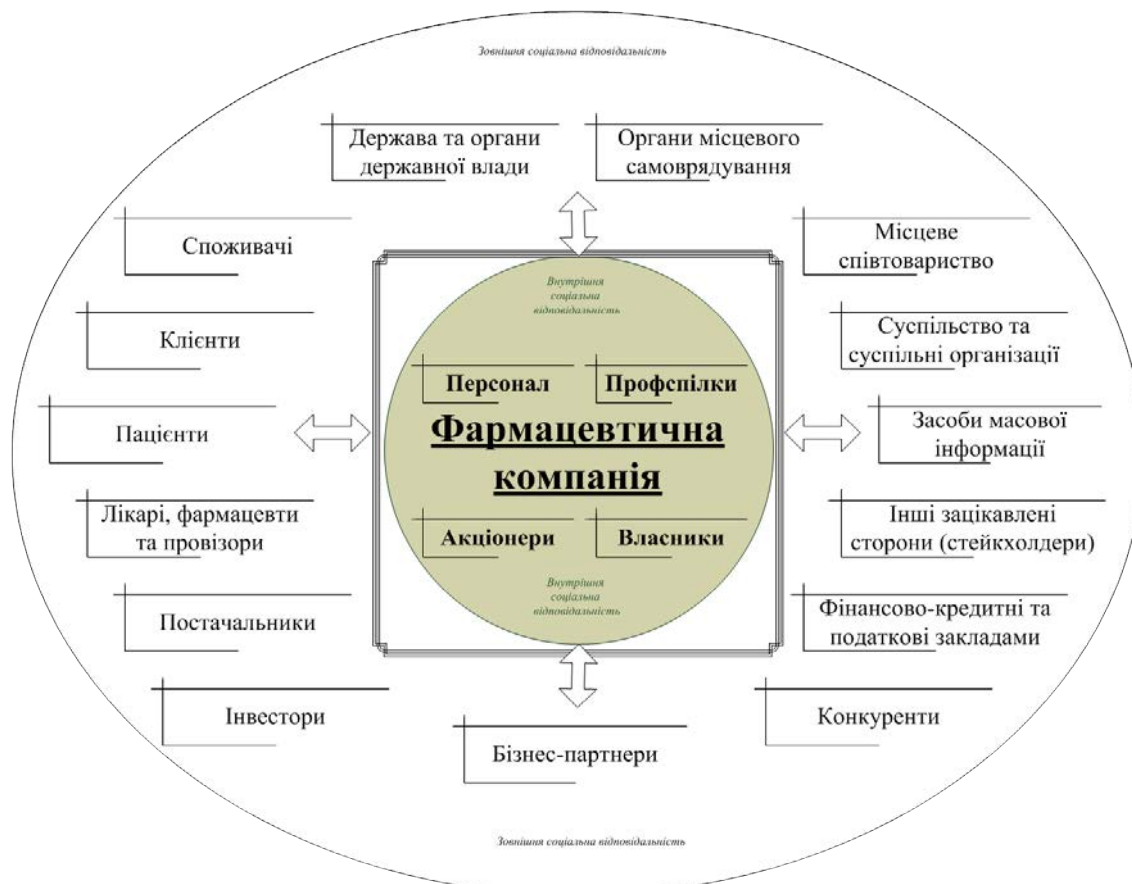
Зовнішня соціальна відповідальність

Держава та органи державної влади

Органи місцевого самоврядування

Споживачі

Місцеве співтовариство

Внутрішня соціальна відповідальність

Клієнти

Суспільство та суспільні організації

Персонал

Профспілки

Пацієнти

Фармацевтична компанія

Засоби масової інформації

Лікарі, фармацевти та провізори

Акціонери

Власники

Інші зацікавлені сторони (стейкхолдери)

Внутрішня соціальна відповідальність

Постачальники

Фінансово-кредитні та податкові закладами

Інвестори

Конкуренти

Бізнес-партнери

Зовнішня соціальна відповідальність